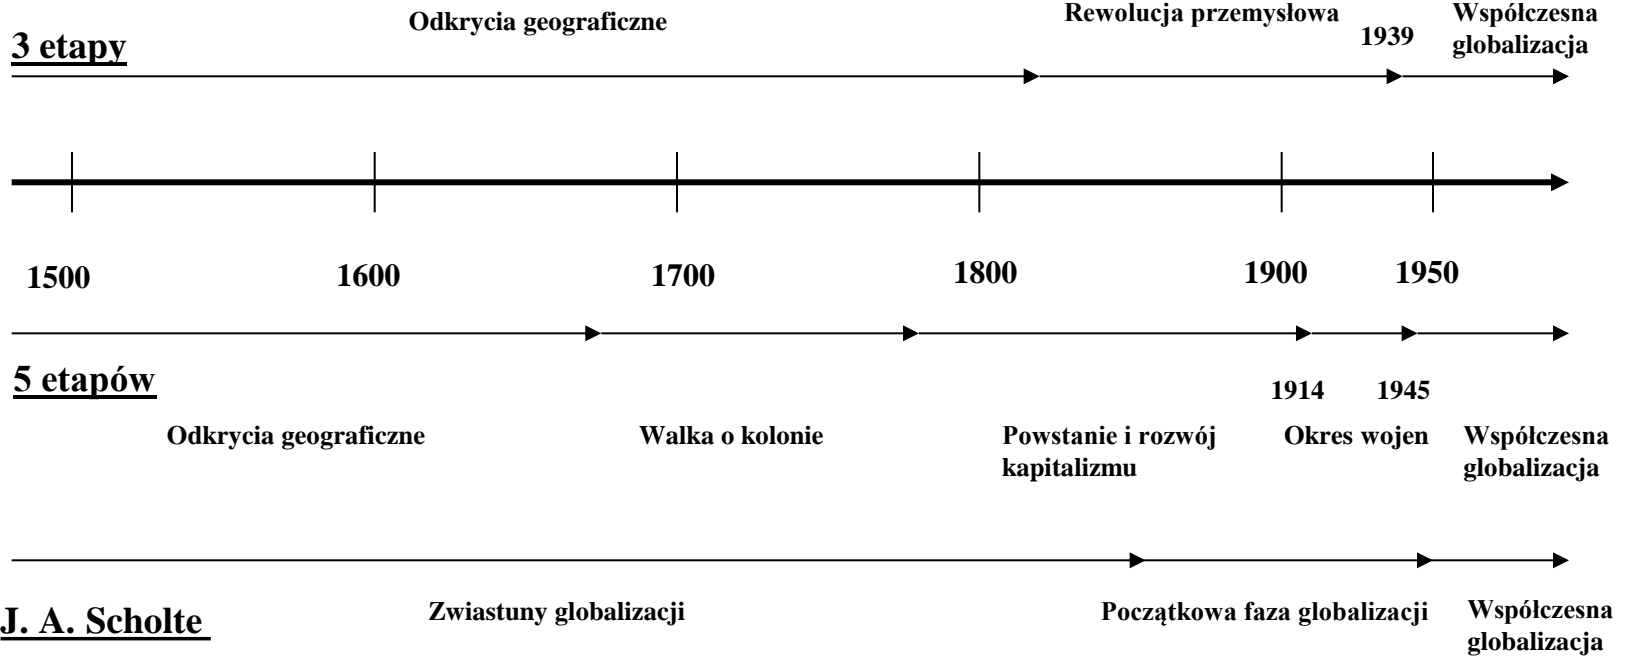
3 etapy

Odkrycia geograficzne

Rewolucja przemysłowa

1939

Współczesna globalizacja

1500 1600 1700 1800 1900 1950

5 etapów

1914 1945

Odkrycia geograficzne

Walka o kolonie

Powstanie i rozwój kapitalizmu

Okres wojen

Współczesna globalizacja

J. A. Scholte

Zwiastuny globalizacji

Początkowa faza globalizacji

Współczesna globalizacja